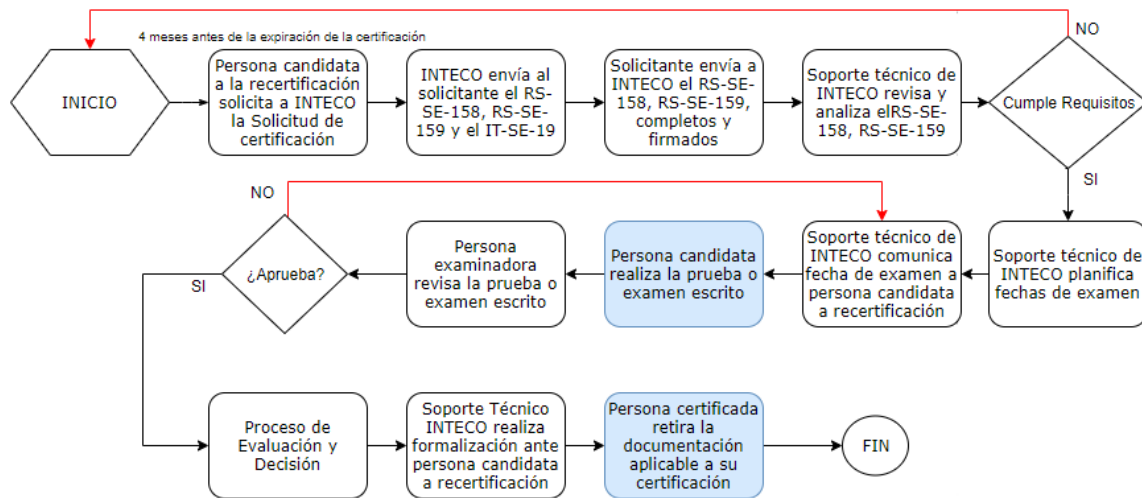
4 meses antes de la expiración de la certificación

NO

INICIO

Persona candidata a la recertificación solicita a INTECO la Solicitud de certificación

INTECO envía al solicitante el RS-SE-158, RS-SE-159 y el IT-SE-19

Solicitante envía a INTECO el RS-SE-158, RS-SE-159, completos y firmados

Soporte técnico de INTECO revisa y analiza elRS-SE-158, RS-SE-159

Cumple Requisitos

SI

NO

Soporte técnico de INTECO planifica fechas de examen

Soporte técnico de INTECO comunica fecha de examen a persona candidata a recertificación

Persona candidata realiza la prueba o examen escrito

Persona examinadora revisa la prueba o examen escrito

¿Aprueba?

SI

Proceso de Evaluación y Decisión

Soporte Técnico INTECO realiza formalización ante persona candidata a recertificación

Persona certificada retira la documentación aplicable a su certificación

FIN